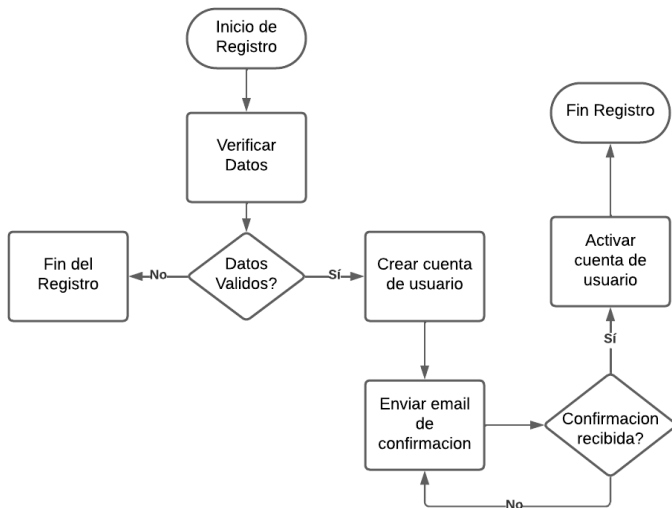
Inicio de Registro

Verificar Datos

Fin del Registro

No

Datos Validos?

Sí

Crear cuenta de usuario

Enviar email de confirmacion

Confirmacion recibida?

No

Sí

Activar cuenta de usuario

Fin Registro